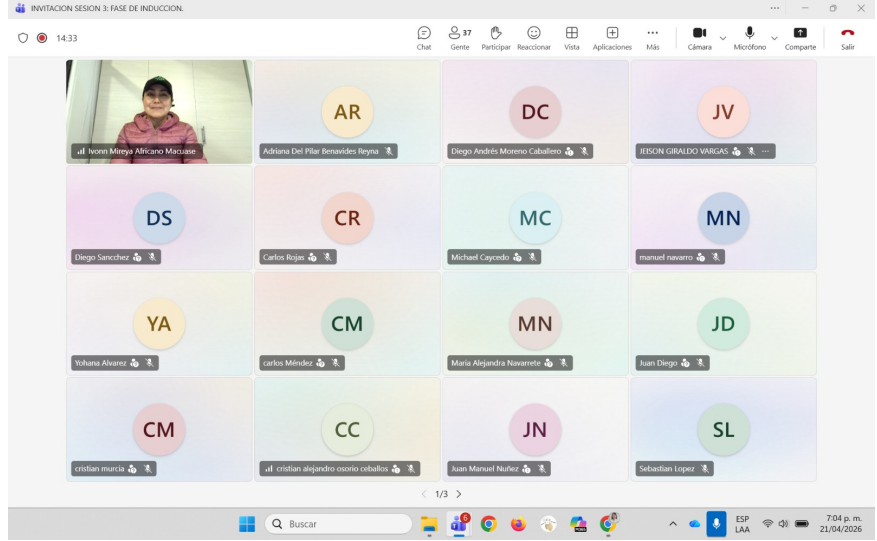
INVITACION SESION 3: FASE DE INDUCCION.

14:33

Chat
37
Gente
Participar
Reaccionar
Vista
Aplicaciones
Más
Cámara
Micrófono
Comparte
Salir

Ivonn Mireya Africano Macuase

AR
Adriana Del Pilar Benavides Reyna

DC
Diego Andrés Moreno Caballero

JV
JEISON GIRALDO VARGAS

DS
Diego Sancchez

CR
Carlos Rojas

MC
Michael Caycedo

MN
manuel navarro

YA
Yohana Alvarez

CM
carlos Méndez

MN
Maria Alejandra Navarrete

JD
Juan Diego

CM
cristian murcia

CC
cristian alejandro osorio ceballos

JN
Juan Manuel Nuñez

SL
Sebastian Lopez

1/3

Buscar

ESP
LAA

7:04 p. m.
21/04/2026